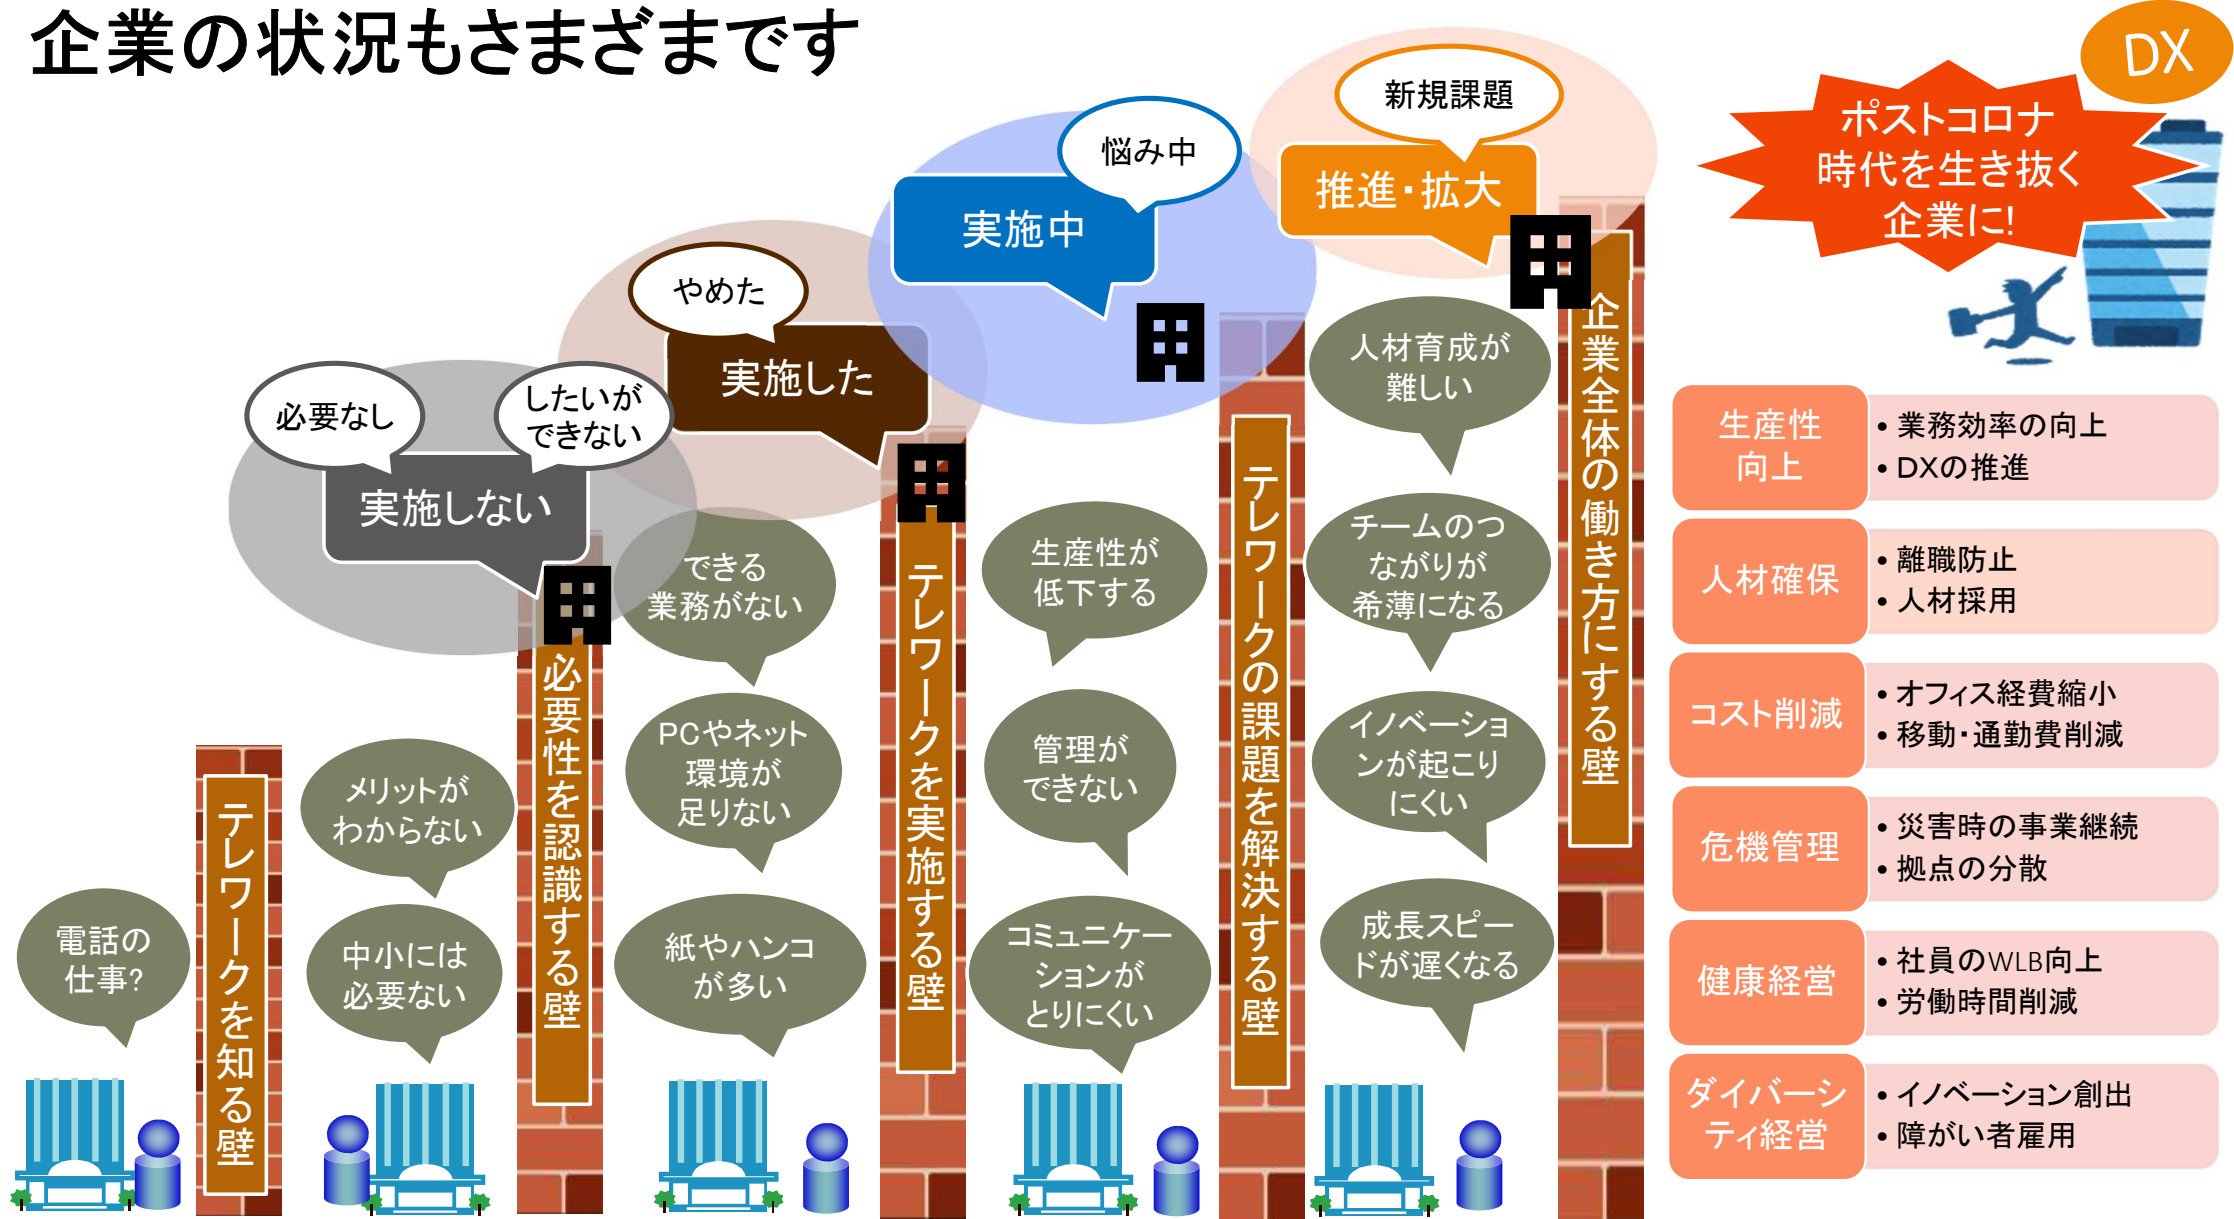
企業の状況もさまざまです

DX

ポストコロナ時代を生き抜く企業に!

新規課題

推進・拡大

悩み中

実施中

やめた

実施した

必要なし

したいができない

実施しない

電話の仕事?

テレワークを知る壁

メリットがわからない

中小には必要ない

必要性を認識する壁

できる業務がない

PCやネット環境が足りない

紙やハンコが多い

テレワークを実施する壁

生産性が低下する

管理ができない

コミュニケーションがとりにくい

テレワークの課題を解決する壁

人材育成が難しい

チームのつながりが希薄になる

イノベーションが起こりにくい

成長スピードが遅くなる

企業全体の働き方にする壁

| 生産性向上 | • 業務効率の向上 • DXの推進 |
|---|---|
| 人材確保 | • 離職防止 • 人材採用 |
| コスト削減 | • オフィス経費縮小 • 移動・通勤費削減 |
| 危機管理 | • 災害時の事業継続 • 拠点の分散 |
| 健康経営 | • 社員のWLB向上 • 労働時間削減 |
| ダイバーシティ経営 | • イノベーション創出 • 障がい者雇用 |